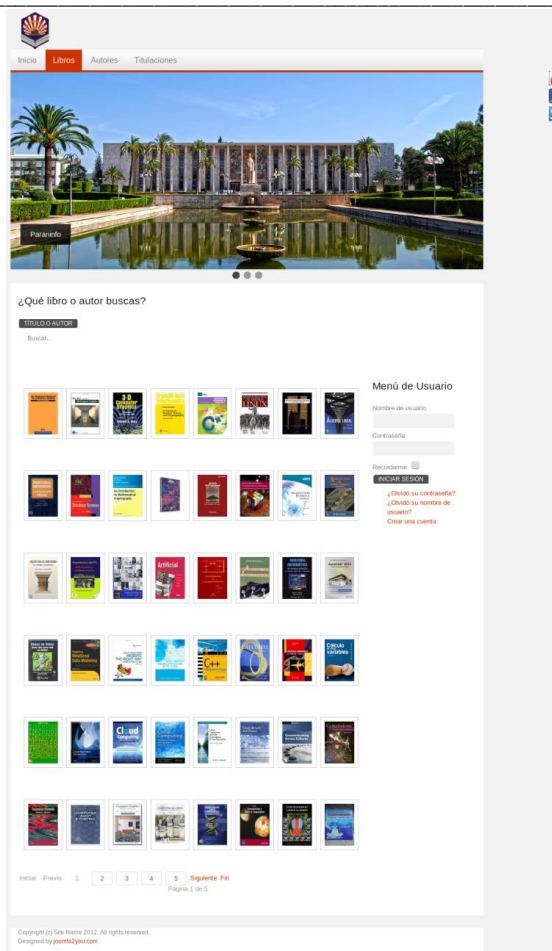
Inicio Libros Autores Titulaciones

Paraninfo

¿Qué libro o autor buscas?

TÍTULO O AUTOR

Buscar...

Menú de Usuario

Nombre de usuario

Contraseña

Recordarme

INICIAR SESIÓN

¿Olvidó su contraseña?

¿Olvidó su nombre de usuario?

Crear una cuenta

Iniciar Previo 1 2 3 4 5 Siguiente Fin

Página 1 de 5

Copyright (c) Site Name 2012. All rights reserved.

Designed by joomla2you.com